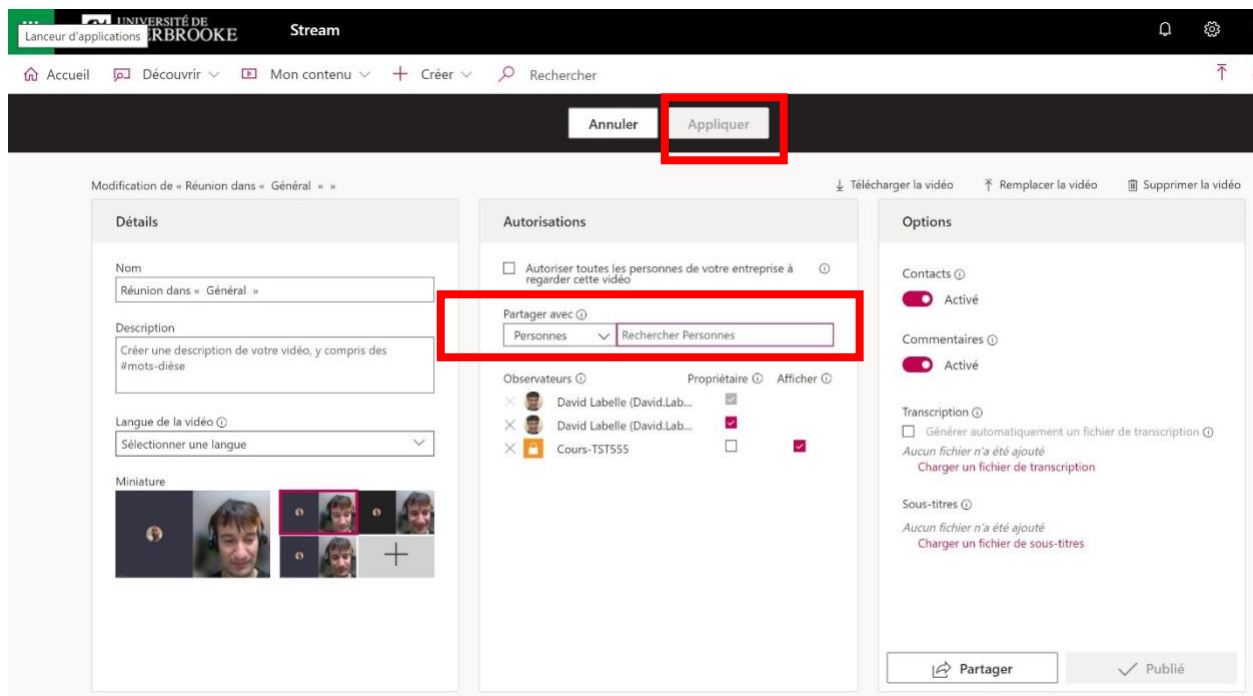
Lanceur d'applications UNIVERSITÉ DE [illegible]ERBROOKE Stream

Accueil Découvrir Mon contenu Créer Rechercher

Annuler Appliquer

Modification de « Réunion dans « Général » »

Télécharger la vidéo Remplacer la vidéo Supprimer la vidéo

Détails

Nom
Réunion dans « Général »

Description
Créer une description de votre vidéo, y compris des #mots-dièse

Langue de la vidéo
Sélectionner une langue

Miniature

Autorisations

Autoriser toutes les personnes de votre entreprise à regarder cette vidéo

Partager avec
Personnes Rechercher Personnes

Observateurs Propriétaire Afficher
David Labelle (David.Lab...
David Labelle (David.Lab...
Cours-TST555

Options

Contacts
Activé

Commentaires
Activé

Transcription
Générer automatiquement un fichier de transcription
Aucun fichier n'a été ajouté
Charger un fichier de transcription

Sous-titres
Aucun fichier n'a été ajouté
Charger un fichier de sous-titres

Partager Publié